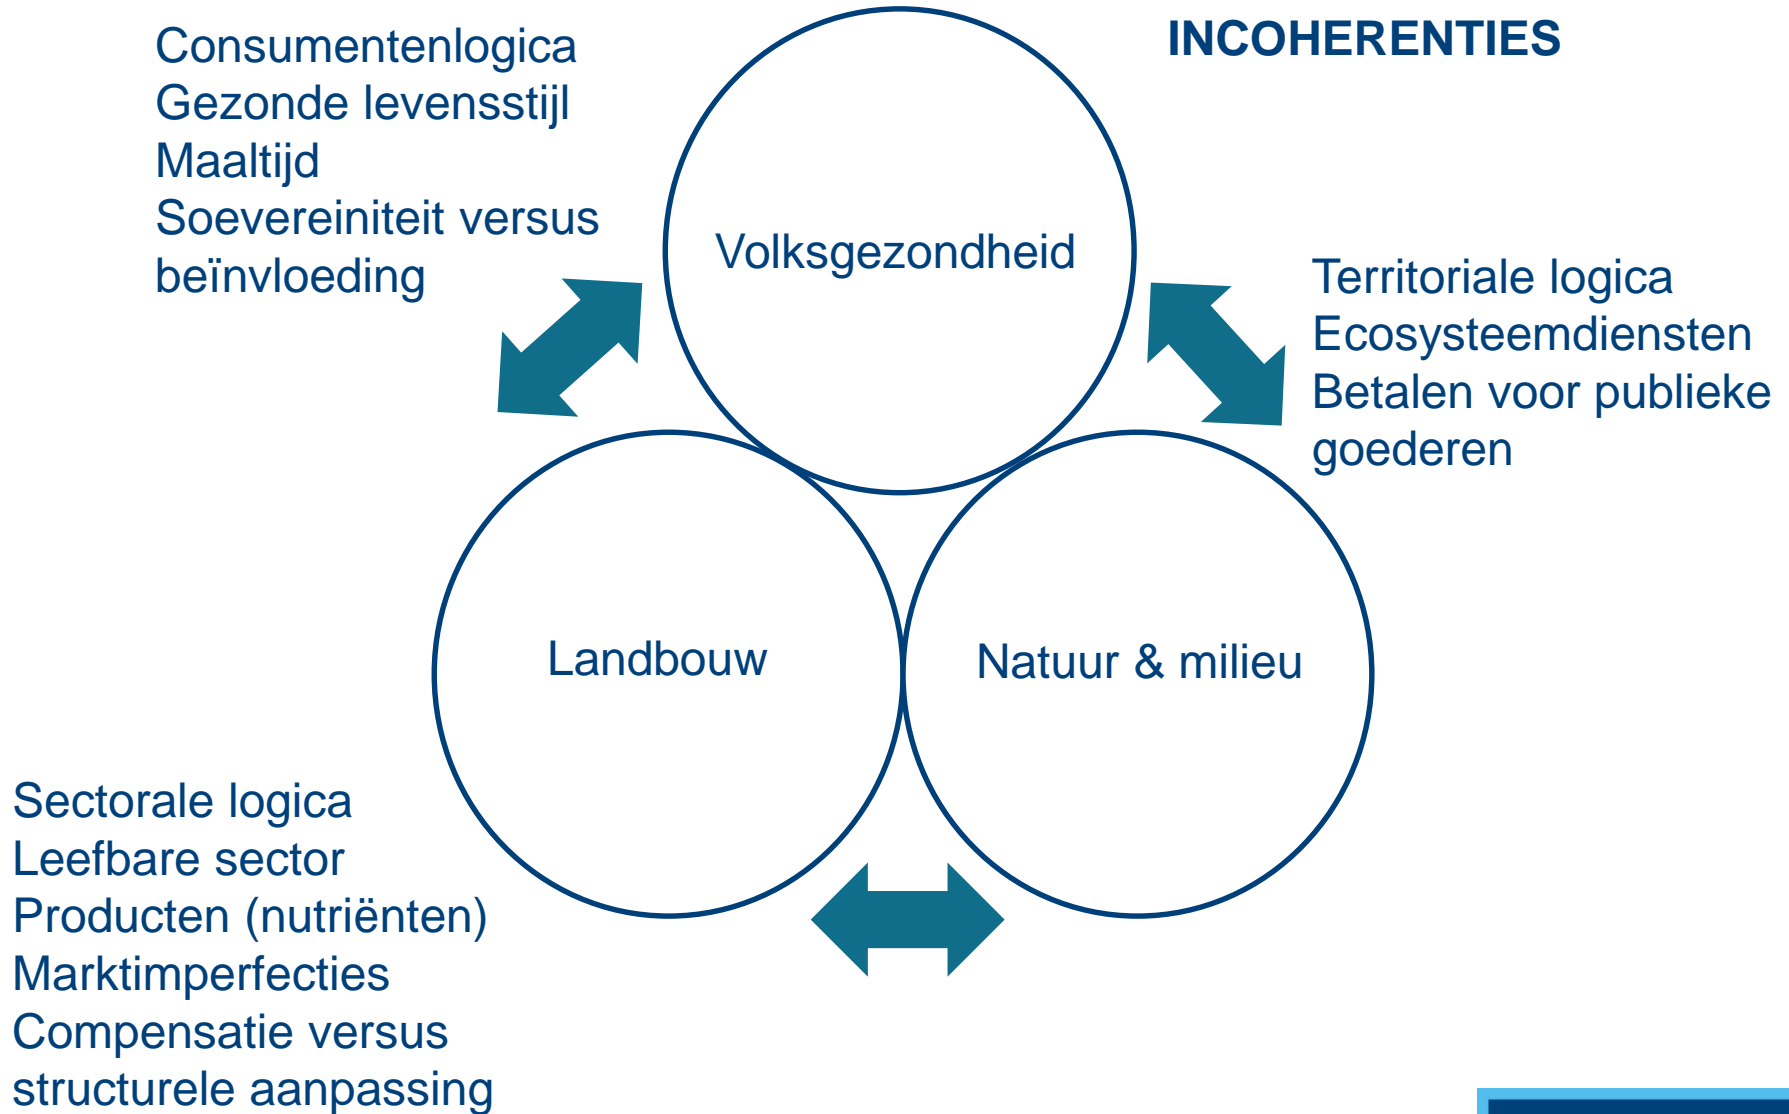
INCOHERENTIES

Consumentenlogica
Gezonde levensstijl
Maaltijd
Soevereiniteit versus beïnvloeding

Volksgezondheid

Territoriale logica
Ecosysteemdiensten
Betalen voor publieke goederen

Landbouw

Natuur & milieu

Sectorale logica
Leefbare sector
Producten (nutriënten)
Marktimperfecties
Compensatie versus structurele aanpassing